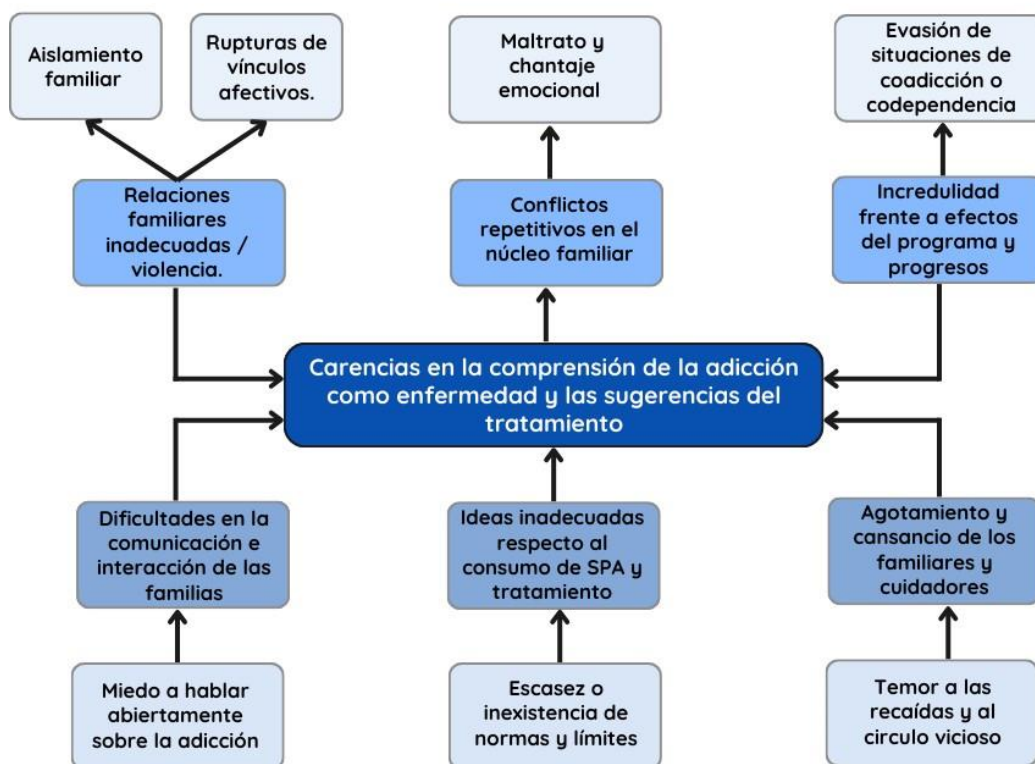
Aislamiento familiar

Rupturas de vínculos afectivos.

Maltrato y chantaje emocional

Evasión de situaciones de coadicción o codependencia

Relaciones familiares inadecuadas / violencia.

Conflictos repetitivos en el núcleo familiar

Incredulidad frente a efectos del programa y progresos

Carencias en la comprensión de la adicción como enfermedad y las sugerencias del tratamiento

Dificultades en la comunicación e interacción de las familias

Ideas inadecuadas respecto al consumo de SPA y tratamiento

Agotamiento y cansancio de los familiares y cuidadores

Miedo a hablar abiertamente sobre la adicción

Escasez o inexistencia de normas y límites

Temor a las recaídas y al circulo vicioso